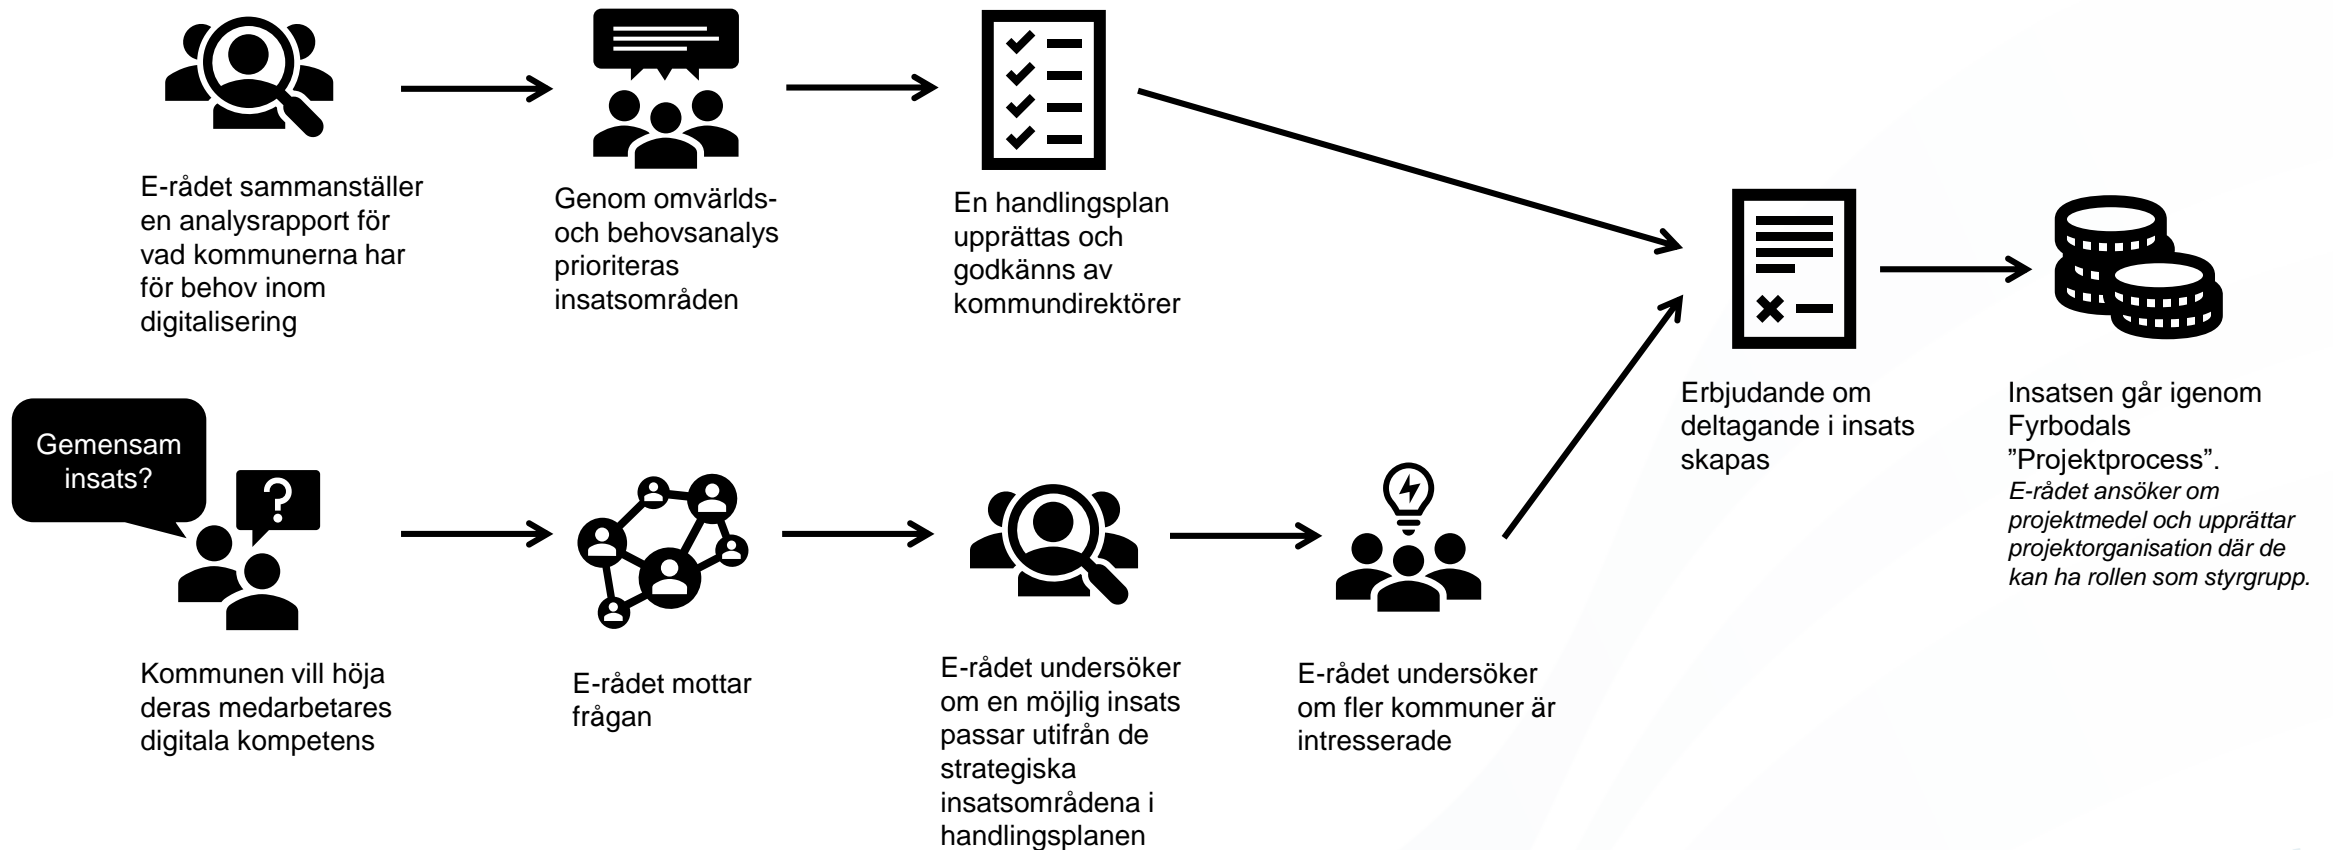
E-rådet sammanställer en analysrapport för vad kommunerna har för behov inom digitalisering

Genom omvärlds- och behovsanalys prioriteras insatsområden

En handlingsplan upprättas och godkänns av kommundirektörer

Erbjudande om deltagande i insats skapas

Insatsen går igenom Fyrbodals ”Projektprocess”.
*E-rådet ansöker om projektmedel och upprättar projektorganisation där de kan ha rollen som styrgrupp.*

Gemensam insats?

Kommunen vill höja deras medarbetares digitala kompetens

E-rådet mottar frågan

E-rådet undersöker om en möjlig insats passar utifrån de strategiska insatsområdena i handlingsplanen

E-rådet undersöker om fler kommuner är intresserade